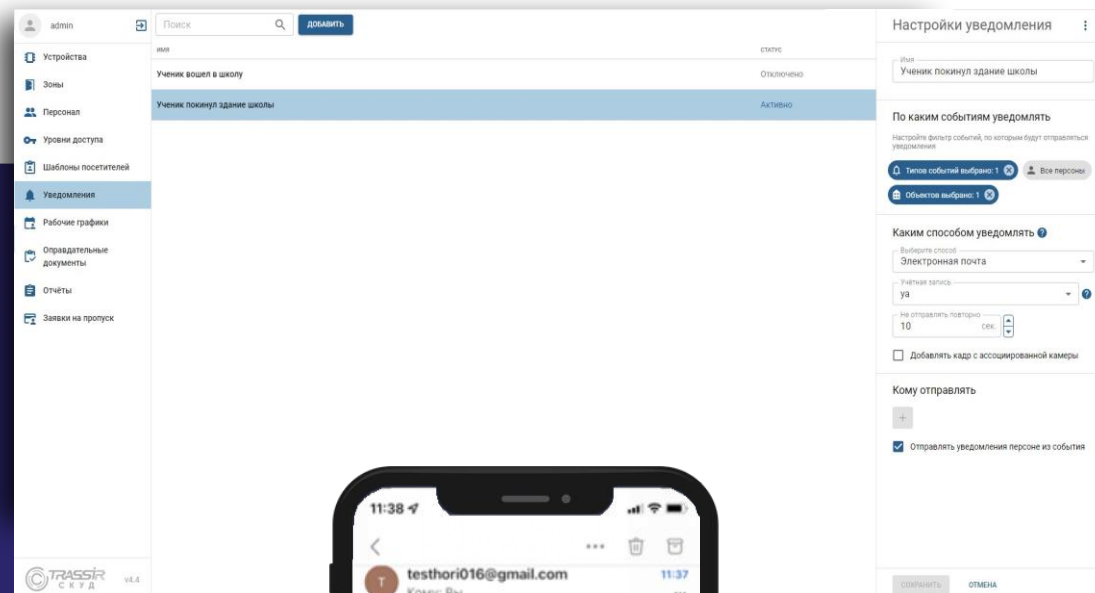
admin

Устройства
Зоны
Персонал
Уровни доступа
Шаблоны посетителей
Уведомления
Рабочие графики
Оправдательные документы
Отчёты
Заявки на пропуск

TRASSIR СКУД v4.4

Поиск
ДОБАВИТЬ

| ИМЯ | СТАТУС |
|---|---|
| Ученик вошел в школу | Отключено |
| Ученик покинул здание школы | Активно |

Настройки уведомления

Имя
Ученик покинул здание школы

По каким событиям уведомлять
Настройте фильтр событий, по которым будут отправляться уведомления
Типов событий выбрано: 1
Все персоны
Объектов выбрано: 1

Каким способом уведомлять
Выберите способ
Электронная почта
Учётная запись
ya
Не отправлять повторно
10 сек.
Добавлять кадр с ассоциированной камеры

Кому отправлять
+
Отправлять уведомления персоне из события

СОХРАНИТЬ ОТМЕНА

11:38
testhori016@gmail.com 11:37
Кому: Вы